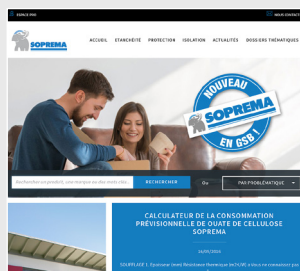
ESPACE PRO

NOUS CONTACT

SOPREMA

ACCUEIL ETANCHÉITÉ PROTECTION ISOLATION ACTUALITÉS DOSSIERS THÉMATIQUES

NOUVEAU SOPREMA EN GSB !

Recherchez un produit, une marque ou des mots clés

RECHERCHER

Ou

PAR PROBLÉMATIQUE

CALCULATEUR DE LA CONSOMMATION PRÉVISIONNELLE DE QUATE DE CELLULOSE SOPREMA

16/05/2024

SOUFFLAGE 1 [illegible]